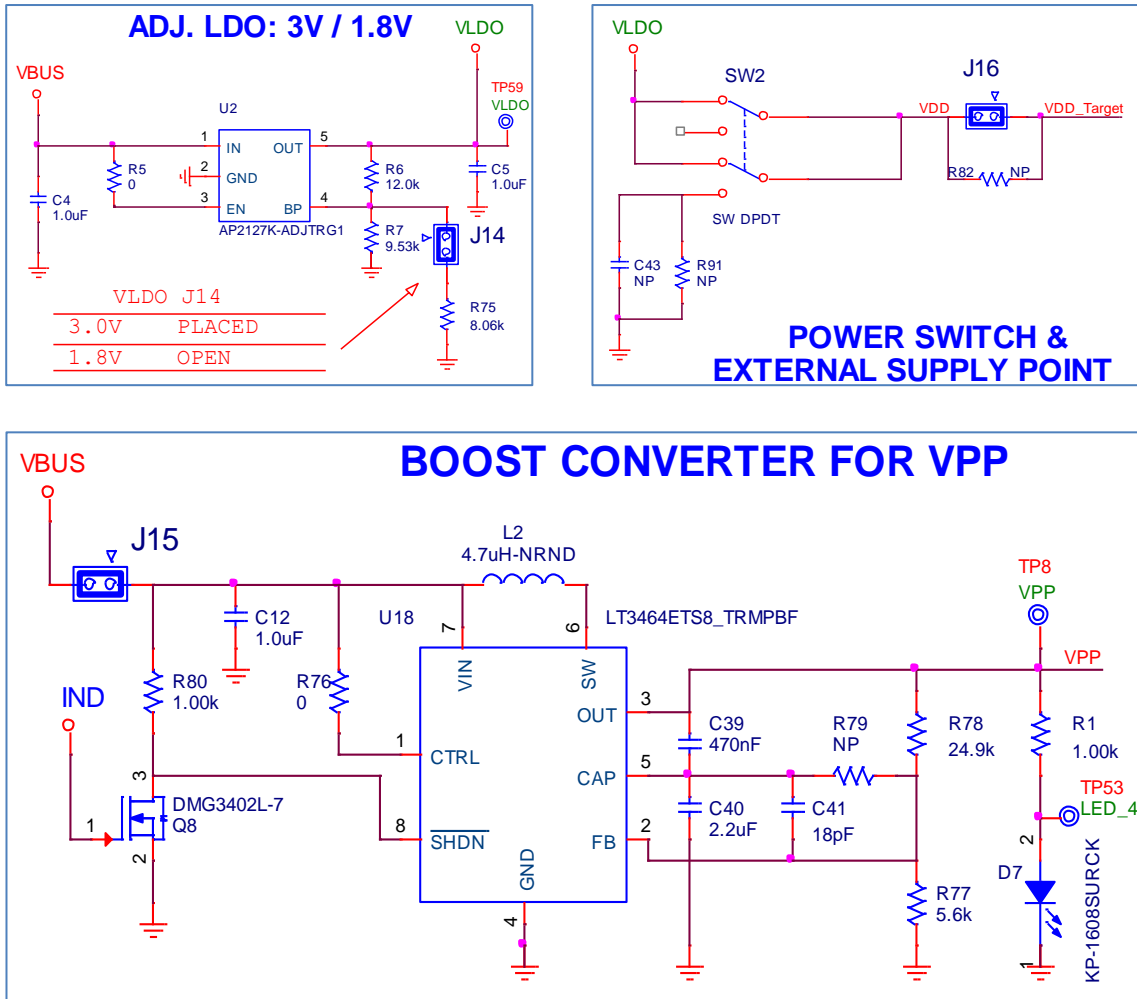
ADJ. LDO: 3V / 1.8V

VBUS

VLDO

TP59
VLDO

U2

1 IN OUT 5
2 GND
3 EN BP 4

AP2127K-ADJTRG1

R5
0

C4
1.0uF

R6
12.0k

R7
9.53k

C5
1.0uF

J14

R75
8.06k

| VLDO | J14 |
|---|---|
| 3.0V | PLACED |
| 1.8V | OPEN |

VLDO

SW2

J16

VDD

VDD_Target

R82 NP

SW DPDT

C43
NP

R91
NP

POWER SWITCH &
EXTERNAL SUPPLY POINT

BOOST CONVERTER FOR VPP

VBUS

J15

L2
4.7uH-NRND

C12
1.0uF

U18

LT3464ETS8_TRMPBF

7 VIN
6 SW

R80
1.00k

R76
0

IND

1 CTRL

3 OUT

5 CAP

8 $\overline{SHDN}$

2 FB

4 GND

3

DMG3402L-7
Q8

1

2

C39
470nF

C40
2.2uF

C41
18pF

R79
NP

R78
24.9k

R77
5.6k

TP8
VPP

VPP

R1
1.00k

TP53
LED_4

2

D7

KP-1608SURCK

1